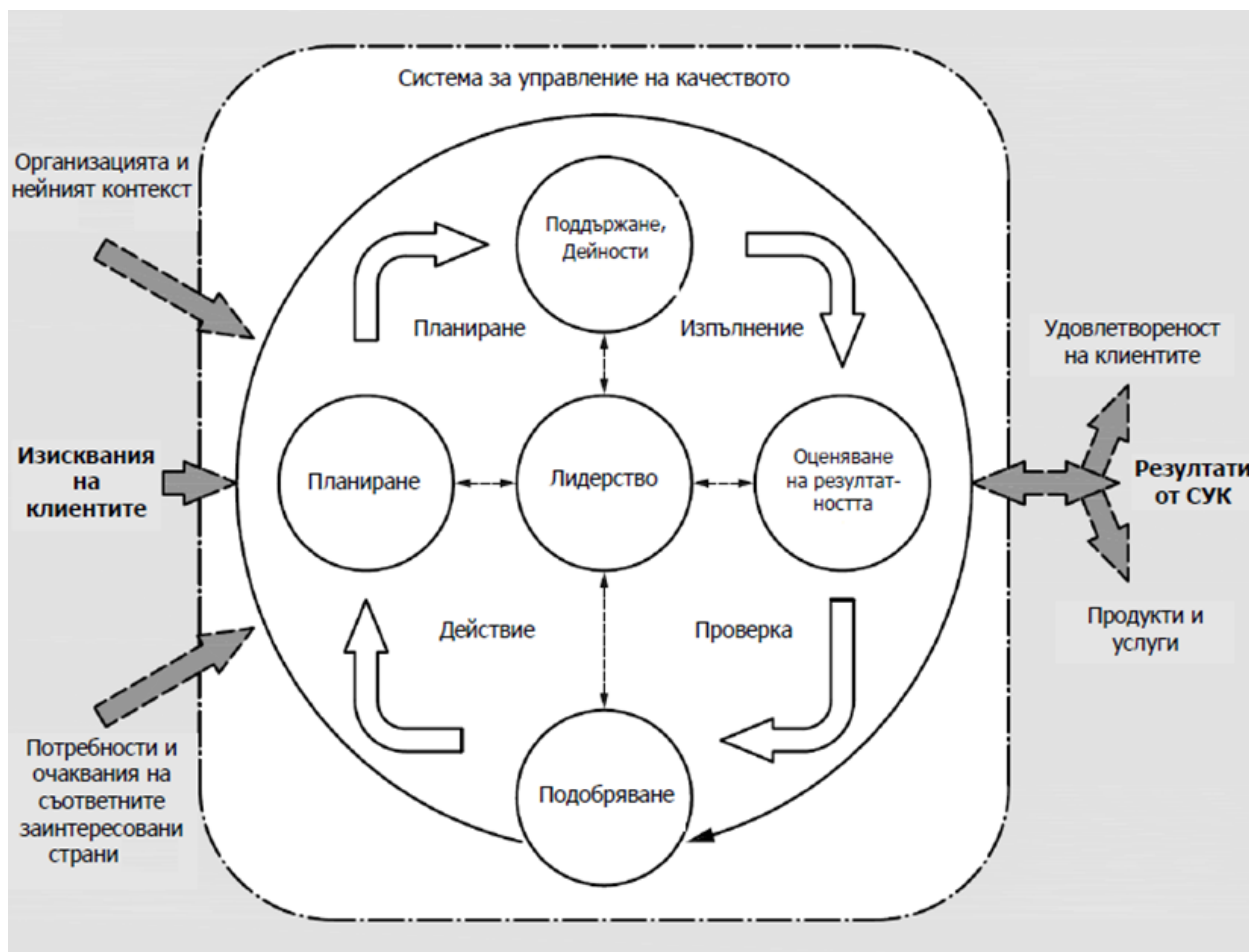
Система за управление на качеството

Организацията и нейният контекст

Изисквания на клиентите

Потребности и очаквания на съответните заинтересовани страни

Поддържане, Дейности

Планиране

Изпълнение

Планиране

Лидерство

Оценяване на резултатността

Действие

Проверка

Подобряване

Удовлетвореност на клиентите

Резултати от СУК

Продукти и услуги